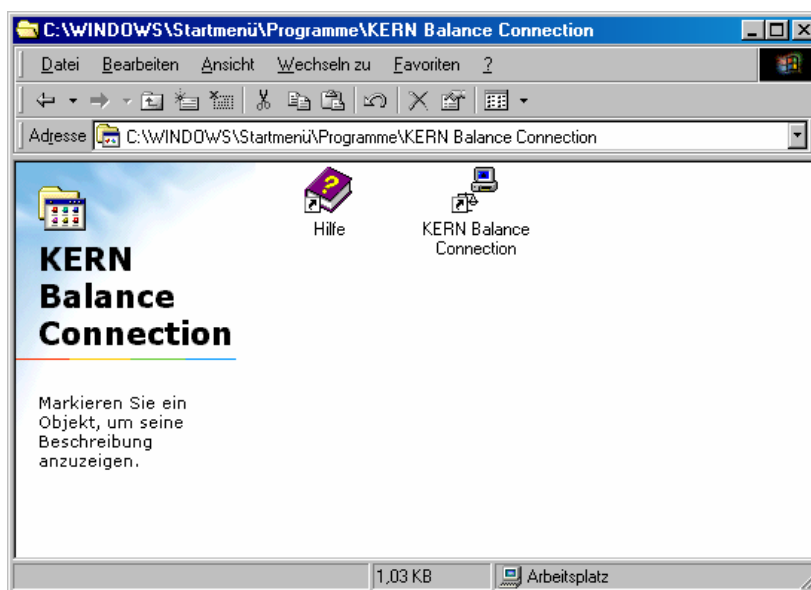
C:\WINDOWS\Startmenü\Programme\KERN Balance Connection

Datei Bearbeiten Ansicht Wechseln zu Favoriten ?

Adresse C:\WINDOWS\Startmenü\Programme\KERN Balance Connection

KERN Balance Connection

Markieren Sie ein Objekt, um seine Beschreibung anzuzeigen.

Hilfe

KERN Balance Connection

1,03 KB

Arbeitsplatz